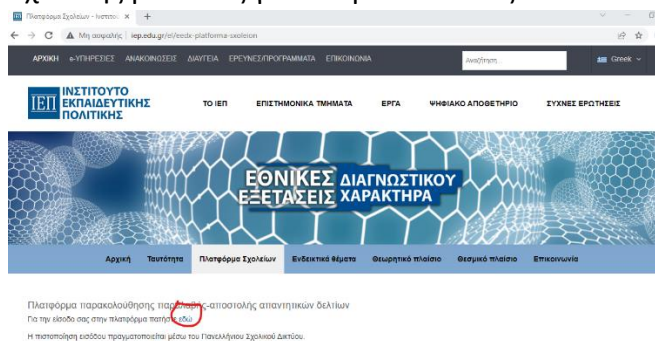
Πλατφόρμα Σχολείων - Ινστιτού ×  +

Μη ασφαλής | iep.edu.gr/el/eede-platforma-sxoleion

ΑΡΧΙΚΗ  e-ΥΠΗΡΕΣΙΕΣ  ΑΝΑΚΟΙΝΩΣΕΙΣ  ΔΙΑΥΓΕΙΑ  ΕΡΕΥΝΕΣ/ΠΡΟΓΡΑΜΜΑΤΑ  ΕΠΙΚΟΙΝΩΝΙΑ

Αναζήτηση

Greek

ΙΕΠ ΙΝΣΤΙΤΟΥΤΟ ΕΚΠΑΙΔΕΥΤΙΚΗΣ ΠΟΛΙΤΙΚΗΣ

ΤΟ ΙΕΠ  ΕΠΙΣΤΗΜΟΝΙΚΑ ΤΜΗΜΑΤΑ  ΕΡΓΑ  ΨΗΦΙΑΚΟ ΑΠΟΘΕΤΗΡΙΟ  ΣΥΧΝΕΣ ΕΡΩΤΗΣΕΙΣ

ΕΘΝΙΚΕΣ ΔΙΑΓΝΩΣΤΙΚΟΥ ΕΞΕΤΑΣΕΙΣ ΧΑΡΑΚΤΗΡΑ

Αρχική  Ταυτότητα  Πλατφόρμα Σχολείων  Ενδεικτικά θέματα  Θεωρητικό πλαίσιο  Θεσμικό πλαίσιο  Επικοινωνία

Πλατφόρμα παρακολούθησης παρ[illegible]ς-αποστολής απαντητικών δελτίων

Για την είσοδο σας στην πλατφόρμα πατήστε εδώ

Η πιστοποίηση εισόδου πραγματοποιείται μέσω του Πανελλήνιου Σχολικού Δικτύου.